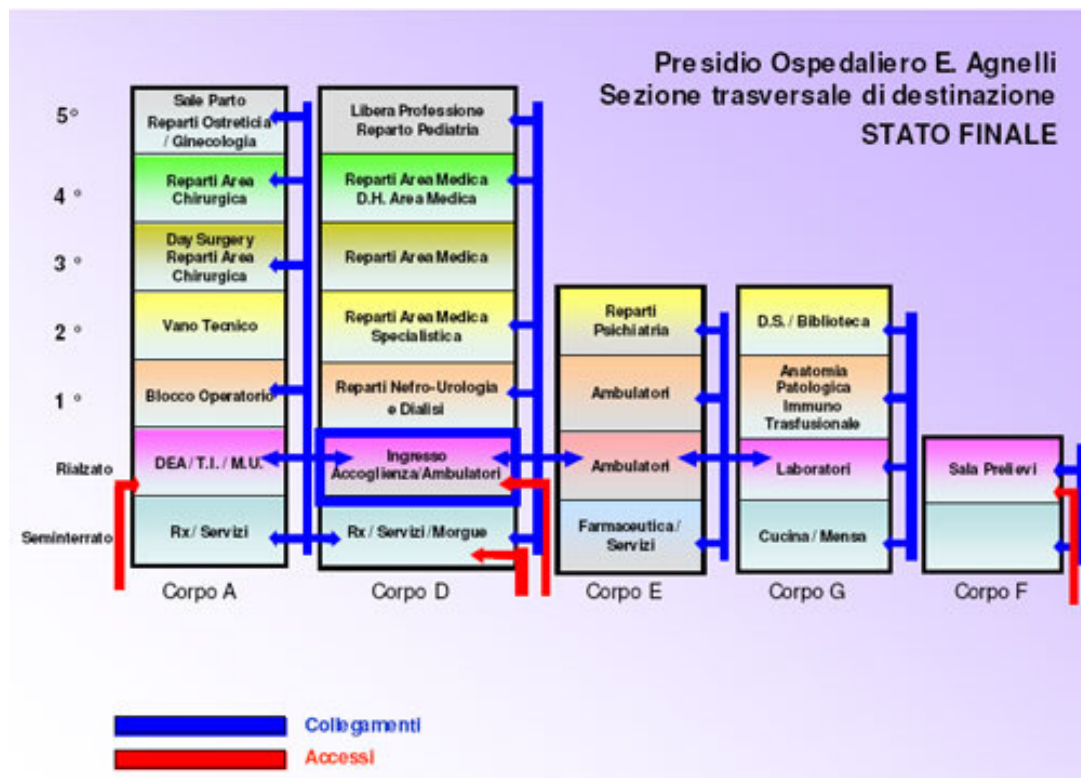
Presidio Ospedaliero E. Agnelli
Sezione trasversale di destinazione
STATO FINALE

5°
4°
3°
2°
1°
Rialzato
Seminterrato

Sale Parto
Reparti Ostretricia / Ginecologia

Reparti Area Chirurgica

Day Surgery
Reparti Area Chirurgica

Vano Tecnico

Blocco Operatorio

DEA / T.I. / M.U.

Rx / Servizi

Corpo A

Libera Professione
Reparto Pediatria

Reparti Area Medica
D.H. Area Medica

Reparti Area Medica

Reparti Area Medica Specialistica

Reparti Nefro-Urologia e Dialisi

Ingresso
Accoglienza/Ambulatori

Rx / Servizi /Morgue

Corpo D

Reparti Psichiatria

Ambulatori

Ambulatori

Farmaceutica / Servizi

Corpo E

D.S. / Biblioteca

Anatomia Patologica Immuno Trasfusionale

Laboratori

Cucina / Mensa

Corpo G

Sala Prelievi

Corpo F

Collegamenti
Accessi